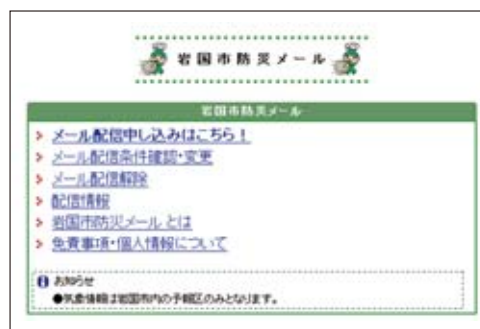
岩国市防災メール

岩国市防災メール

メール配信申し込みはこちら！
メール配信条件確認・変更
メール配信解除
配信情報
岩国市防災メール とは
免責事項・個人情報について

お知らせ
●気象情報は岩国市内の予報区のみとなります。